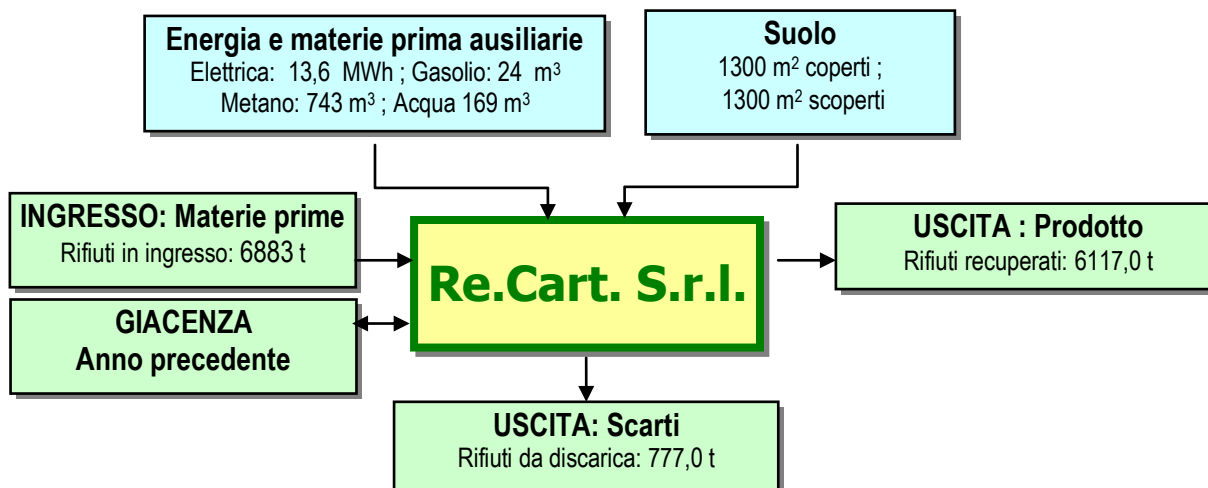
Energia e materie prima ausiliarie
Elettrica: 13,6 MWh ; Gasolio: 24 $m^3$
Metano: 743 $m^3$ ; Acqua 169 $m^3$

Suolo
1300 $m^2$ coperti ;
1300 $m^2$ scoperti

INGRESSO: Materie prime
Rifiuti in ingresso: 6883 t

Re.Cart. S.r.l.

USCITA : Prodotto
Rifiuti recuperati: 6117,0 t

GIACENZA
Anno precedente

USCITA: Scarti
Rifiuti da discarica: 777,0 t